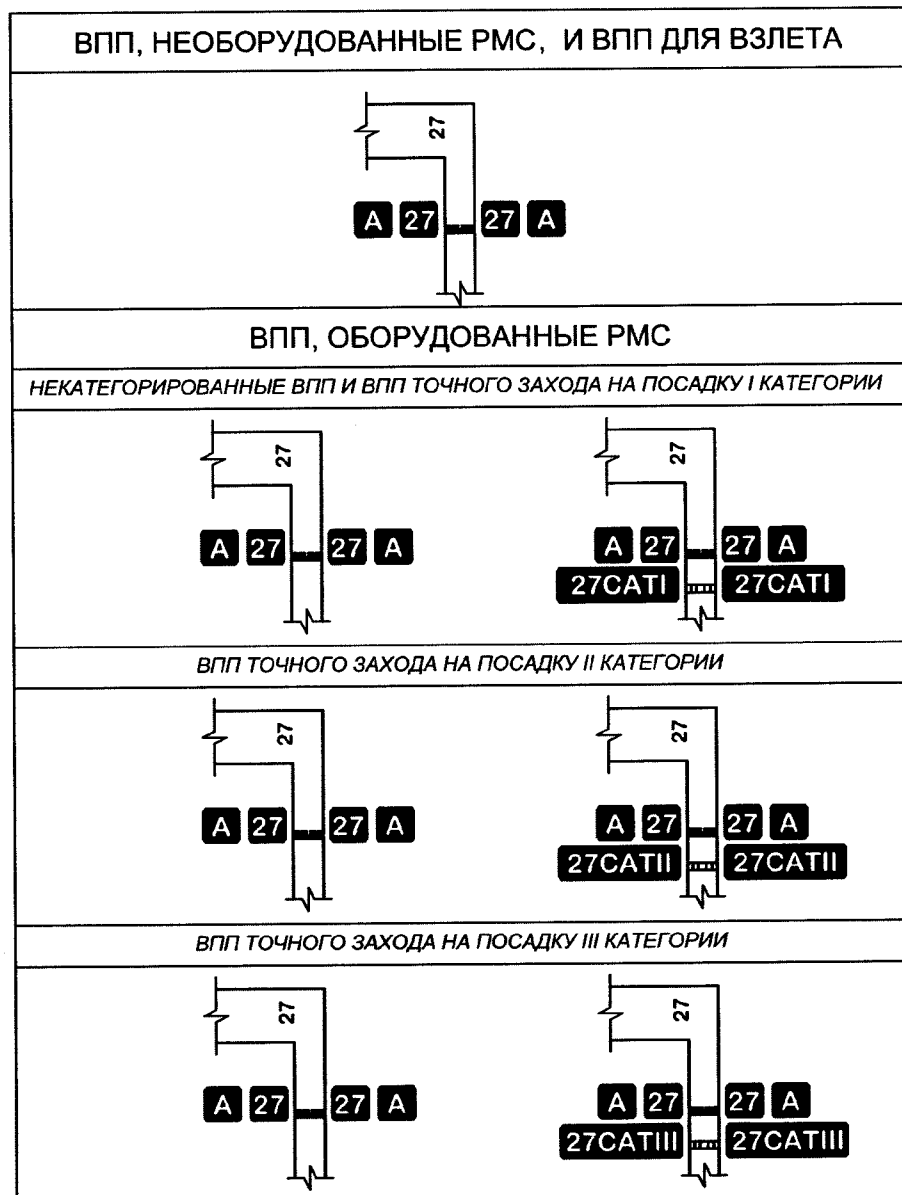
ВПП, НЕОБОРУДОВАННЫЕ РМС, И ВПП ДЛЯ ВЗЛЕТА

27

A 27 27 A

ВПП, ОБОРУДОВАННЫЕ РМС

НЕКАТЕГОРИРОВАННЫЕ ВПП И ВПП ТОЧНОГО ЗАХОДА НА ПОСАДКУ I КАТЕГОРИИ

27

A 27 27 A

27

A 27 27 A

27CATI 27CATI

ВПП ТОЧНОГО ЗАХОДА НА ПОСАДКУ II КАТЕГОРИИ

27

A 27 27 A

27

A 27 27 A

27CATII 27CATII

ВПП ТОЧНОГО ЗАХОДА НА ПОСАДКУ III КАТЕГОРИИ

27

A 27 27 A

27

A 27 27 A

27CATIII 27CATIII